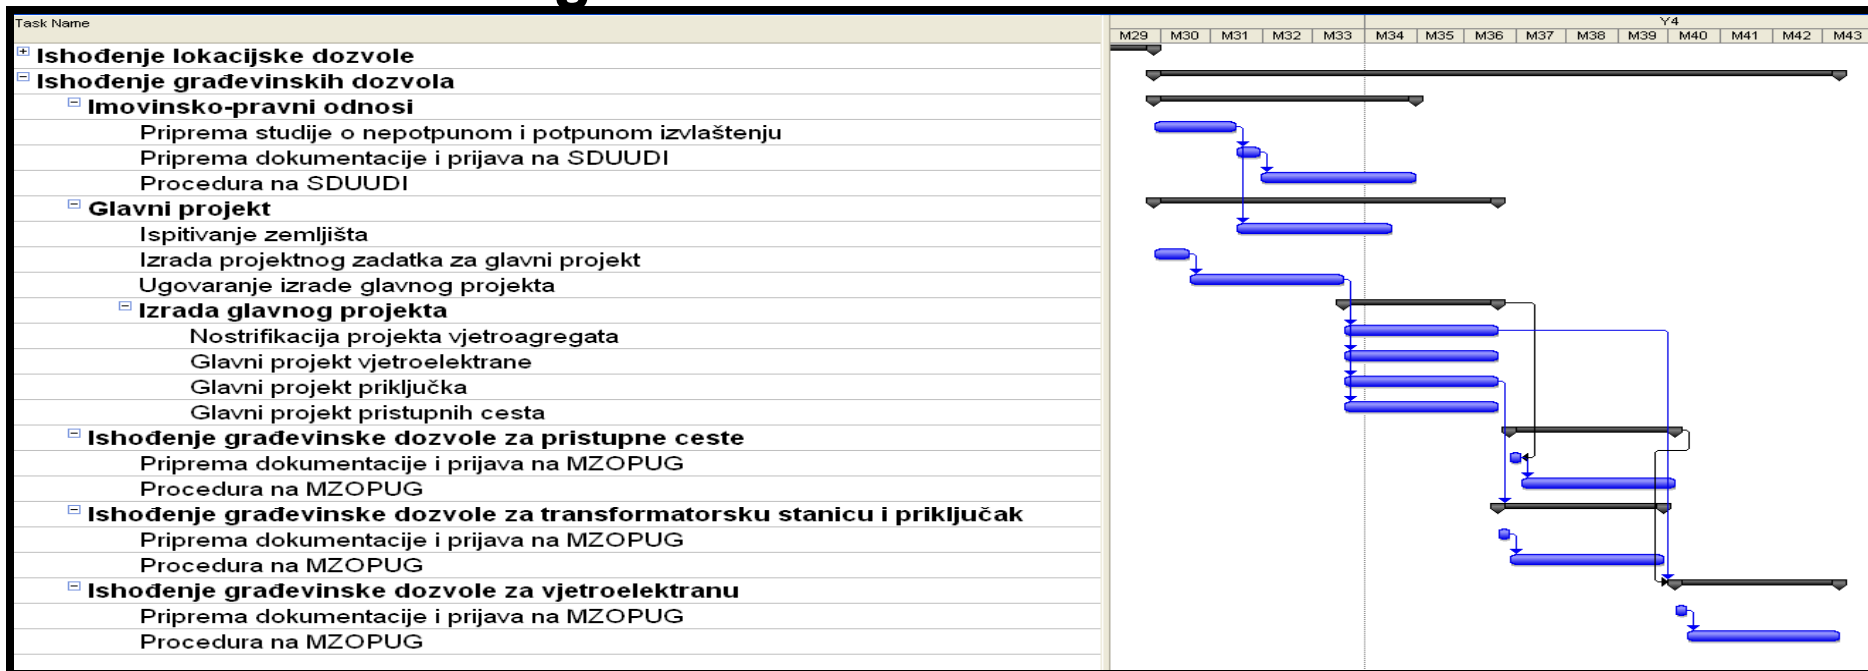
Task Name

Ishođenje lokacijske dozvole
Ishođenje građevinskih dozvola
Imovinsko-pravni odnosi
Priprema studije o nepotpunom i potpunom izvlaštenju
Priprema dokumentacije i prijava na SDUUDI
Procedura na SDUUDI
Glavni projekt
Ispitivanje zemljišta
Izrada projektnog zadatka za glavni projekt
Ugovaranje izrade glavnog projekta
Izrada glavnog projekta
Nostrifikacija projekta vjetroagregata
Glavni projekt vjetroelektrane
Glavni projekt priključka
Glavni projekt pristupnih cesta
Ishođenje građevinske dozvole za pristupne ceste
Priprema dokumentacije i prijava na MZOPUG
Procedura na MZOPUG
Ishođenje građevinske dozvole za transformatorsku stanicu i priključak
Priprema dokumentacije i prijava na MZOPUG
Procedura na MZOPUG
Ishođenje građevinske dozvole za vjetroelektranu
Priprema dokumentacije i prijava na MZOPUG
Procedura na MZOPUG

Y4
M29 M30 M31 M32 M33 M34 M35 M36 M37 M38 M39 M40 M41 M42 M43